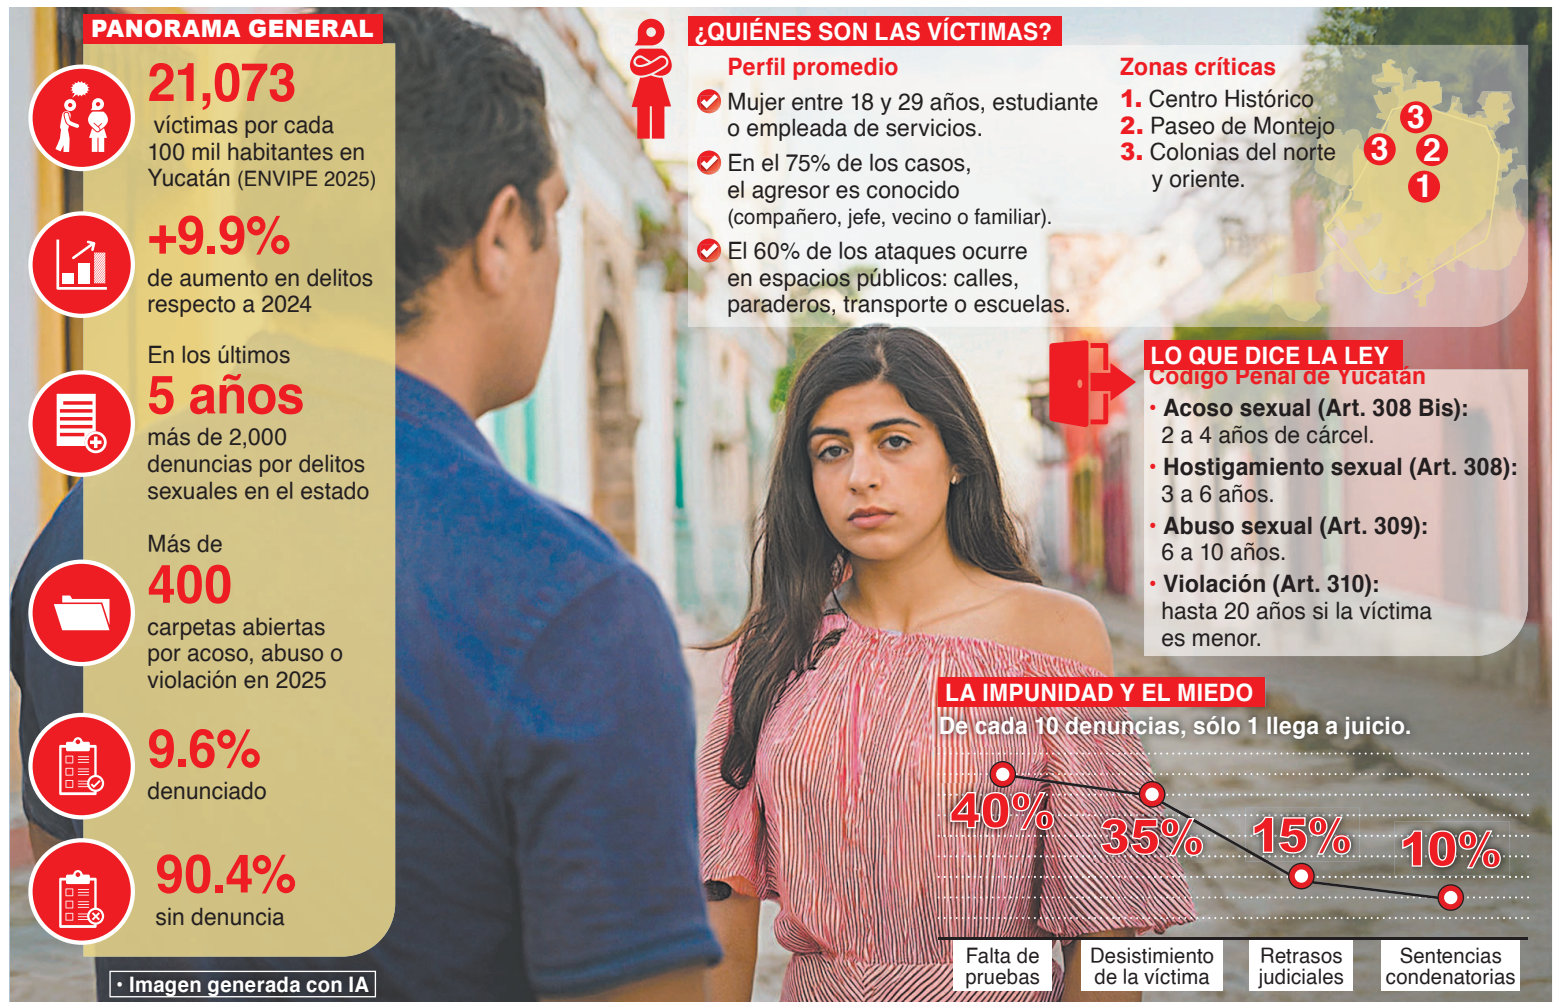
PANORAMA GENERAL

21,073
víctimas por cada 100 mil habitantes en Yucatán (ENVIPE 2025)

+9.9%
de aumento en delitos respecto a 2024

En los últimos
5 años
más de 2,000 denuncias por delitos sexuales en el estado

Más de
400
carpetas abiertas por acoso, abuso o violación en 2025

9.6%
denunciado

90.4%
sin denuncia

• Imagen generada con IA

¿QUIÉNES SON LAS VÍCTIMAS?

Perfil promedio
Mujer entre 18 y 29 años, estudiante o empleada de servicios.
En el 75% de los casos, el agresor es conocido (compañero, jefe, vecino o familiar).
El 60% de los ataques ocurre en espacios públicos: calles, paraderos, transporte o escuelas.

Zonas críticas
1. Centro Histórico
2. Paseo de Montejo
3. Colonias del norte y oriente.

3
3
2
1

LO QUE DICE LA LEY
Código Penal de Yucatán
• Acoso sexual (Art. 308 Bis): 2 a 4 años de cárcel.
• Hostigamiento sexual (Art. 308): 3 a 6 años.
• Abuso sexual (Art. 309): 6 a 10 años.
• Violación (Art. 310): hasta 20 años si la víctima es menor.

LA IMPUNIDAD Y EL MIEDO
De cada 10 denuncias, sólo 1 llega a juicio.

40%
35%
15%
10%

| Falta de pruebas | Desistimiento de la víctima | Retrasos judiciales | Sentencias condenatorias |